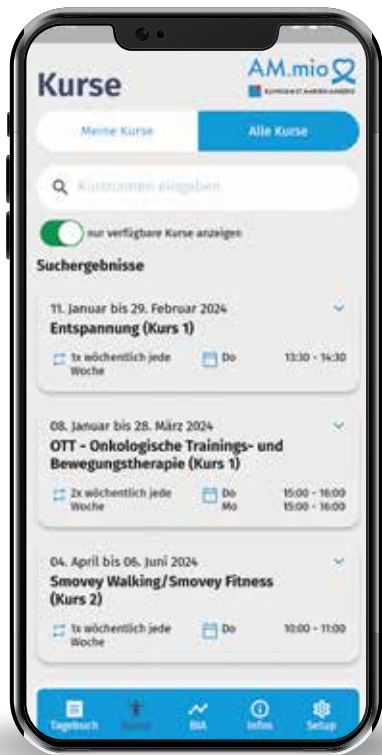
Kurse

AM.mio

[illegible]

Meine Kurse

Alle Kurse

Kursnamen eingeben

nur verfügbare Kurse anzeigen

Suchergebnisse

11. Januar bis 29. Februar 2024

Entspannung (Kurs 1)

1x wöchentlich jede Woche

Do

13:30 - 14:30

08. Januar bis 28. März 2024

OTT - Onkologische Trainings- und Bewegungstherapie (Kurs 1)

2x wöchentlich jede Woche

Do
Mo

15:00 - 16:00
15:00 - 16:00

04. April bis 06. Juni 2024

Smovey Walking/Smovey Fitness (Kurs 2)

1x wöchentlich jede Woche

Do

10:00 - 11:00

Tagebuch

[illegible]

BIA

Infos

Setup